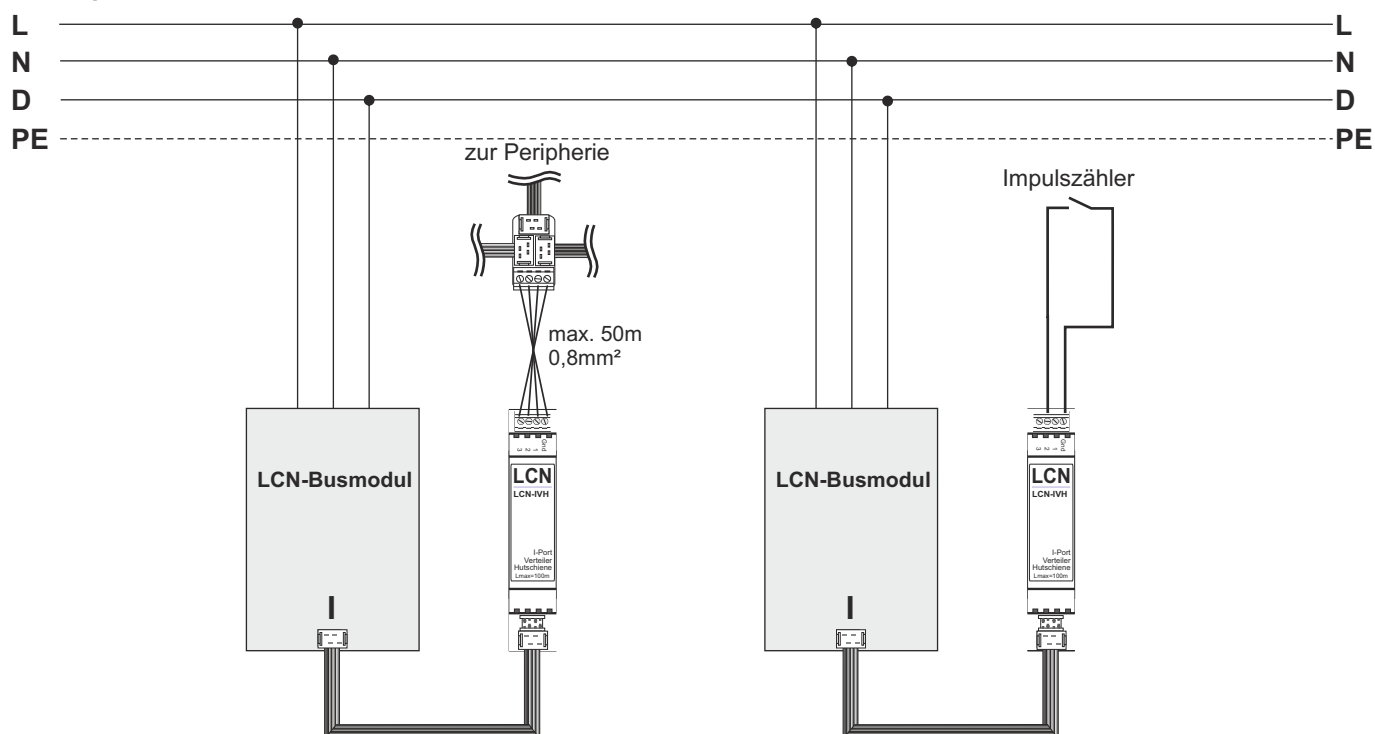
L
N
D
PE

L
N
D
PE

zur Peripherie

max. 50m
0,8mm²

Impulszähler

LCN-Busmodul

I

3 2 1 Gnd

LCN
LCN-IVH

I-Port
Verteiler
Hutschiene
Lmax=100m

LCN-Busmodul

I

3 2 1 Gnd

LCN
LCN-IVH

I-Port
Verteiler
Hutschiene
Lmax=100m